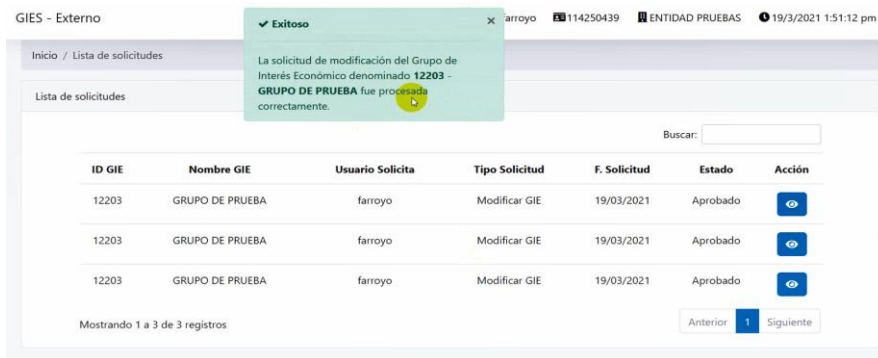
GIES - Externo

✔ Exitoso ×

La solicitud de modificación del Grupo de Interés Económico denominado **12203 - GRUPO DE PRUEBA** fue procesada correctamente.

farroyo 114250439 ENTIDAD PRUEBAS 19/3/2021 1:51:12 pm

Inicio / Lista de solicitudes

Lista de solicitudes

Buscar:

| ID GIE | Nombre GIE | Usuario Solicita | Tipo Solicitud | F. Solicitud | Estado | Acción |
|---|---|---|---|---|---|---|
| 12203 | GRUPO DE PRUEBA | farroyo | Modificar GIE | 19/03/2021 | Aprobado | |
| 12203 | GRUPO DE PRUEBA | farroyo | Modificar GIE | 19/03/2021 | Aprobado | |
| 12203 | GRUPO DE PRUEBA | farroyo | Modificar GIE | 19/03/2021 | Aprobado | |

Mostrando 1 a 3 de 3 registros

Anterior 1 Siguiente